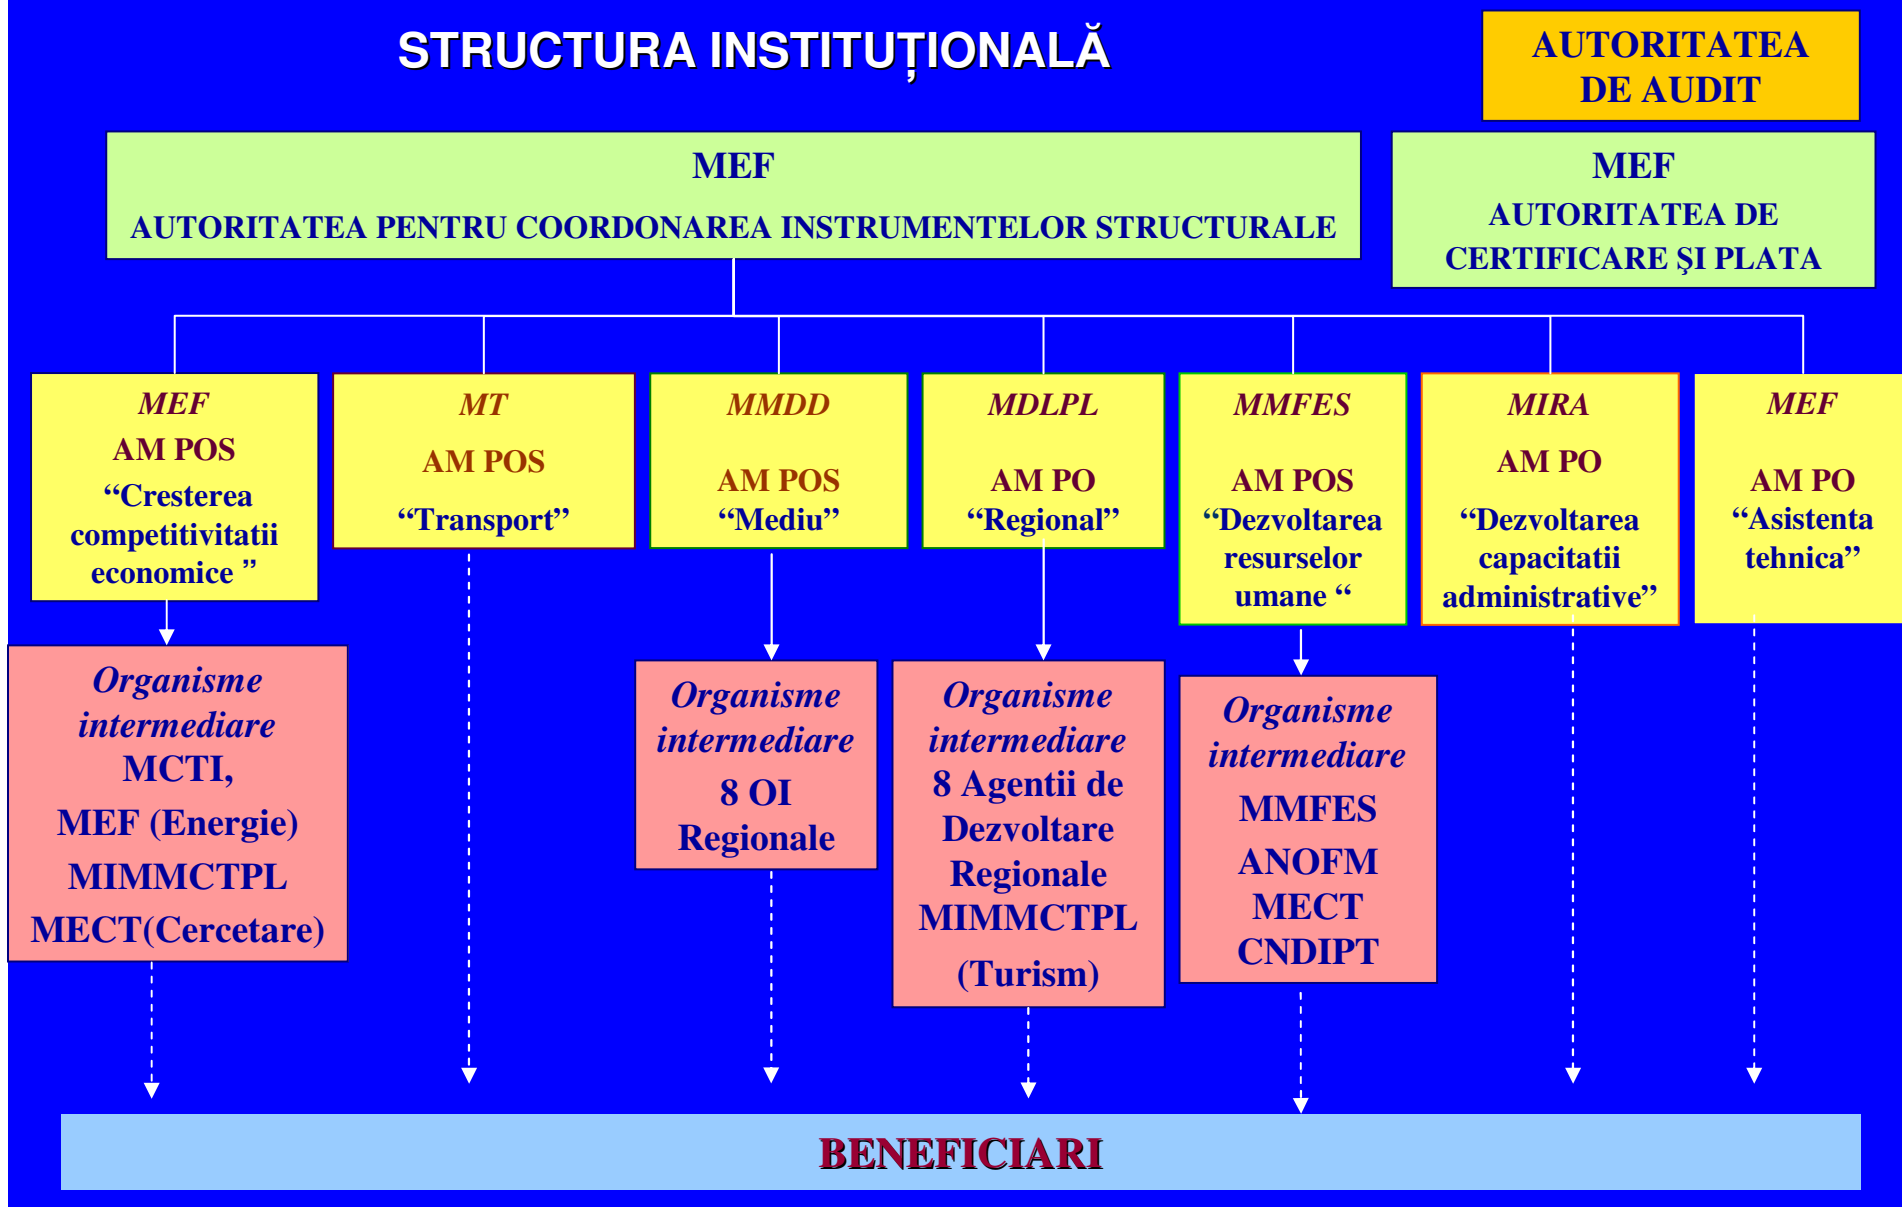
STRUCTURA INSTITUȚIONALĂ

AUTORITATEA DE AUDIT

MEF
AUTORITATEA PENTRU COORDONAREA INSTRUMENTELOR STRUCTURALE

MEF
AUTORITATEA DE CERTIFICARE ŞI PLATA

MEF
AM POS
“Cresterea competitivitatii economice ”

MT
AM POS
“Transport”

MMDD
AM POS
“Mediu”

MDLPL
AM PO
“Regional”

MMFES
AM POS
“Dezvoltarea resurselor umane “

MIRA
AM PO
“Dezvoltarea capacitatii administrative”

MEF
AM PO
“Asistenta tehnica”

Organisme intermediare
MCTI,
MEF (Energie)
MIMMCTPL
MECT(Cercetare)

Organisme intermediare
8 OI
Regionale

Organisme intermediare
8 Agentii de Dezvoltare Regionale
MIMMCTPL
(Turism)

Organisme intermediare
MMFES
ANOFM
MECT
CNDIPT

BENEFICIARI